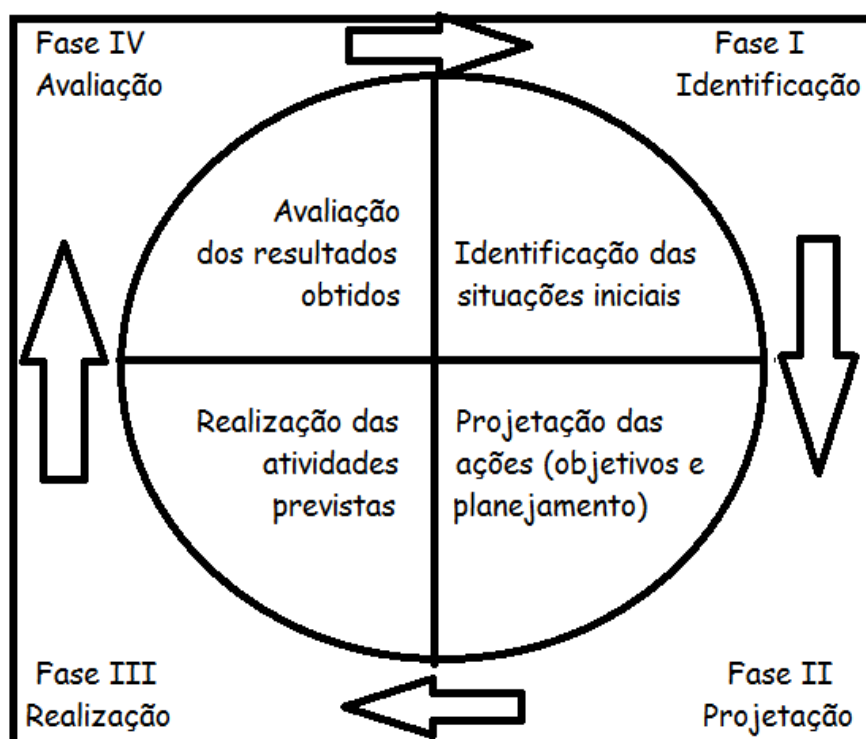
Fase IV
Avaliação

Fase I
Identificação

Avaliação dos resultados obtidos

Identificação das situações iniciais

Realização das atividades previstas

Projetação das ações (objetivos e planejamento)

Fase III
Realização

Fase II
Projetação